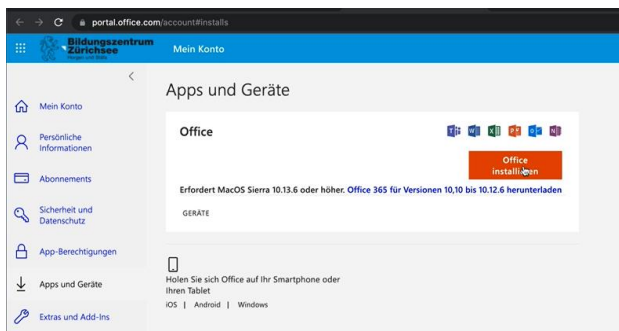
portal.office.com/account#installs

Bildungszentrum Zürichsee
Horgen und Stäfa

Mein Konto

Mein Konto
Persönliche Informationen
Abonnements
Sicherheit und Datenschutz
App-Berechtigungen
Apps und Geräte
Extras und Add-Ins

Apps und Geräte

Office

Office installieren

Erfordert MacOS Sierra 10.13.6 oder höher. Office 365 für Versionen 10,10 bis 10.12.6 herunterladen

GERÄTE

Holen Sie sich Office auf Ihr Smartphone oder Ihren Tablet
iOS | Android | Windows